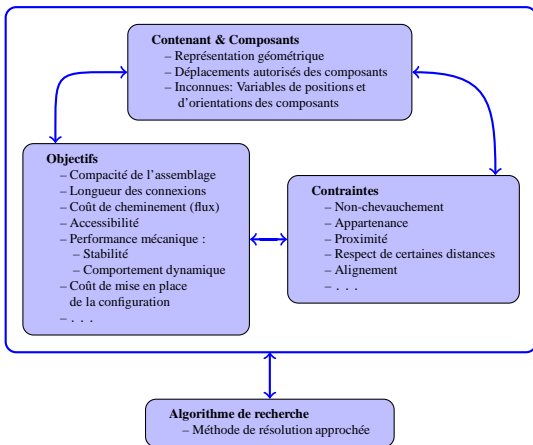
**Contenant & Composants**
– Représentation géométrique
– Déplacements autorisés des composants
– Inconnues: Variables de positions et d'orientations des composants

**Objectifs**
– Compacité de l'assemblage
– Longueur des connexions
– Coût de cheminement (flux)
– Accessibilité
– Performance mécanique :
– Stabilité
– Comportement dynamique
– Coût de mise en place de la configuration
– . . .

**Contraintes**
– Non-chevauchement
– Appartenance
– Proximité
– Respect de certaines distances
– Alignement
– . . .

**Algorithme de recherche**
– Méthode de résolution approchée